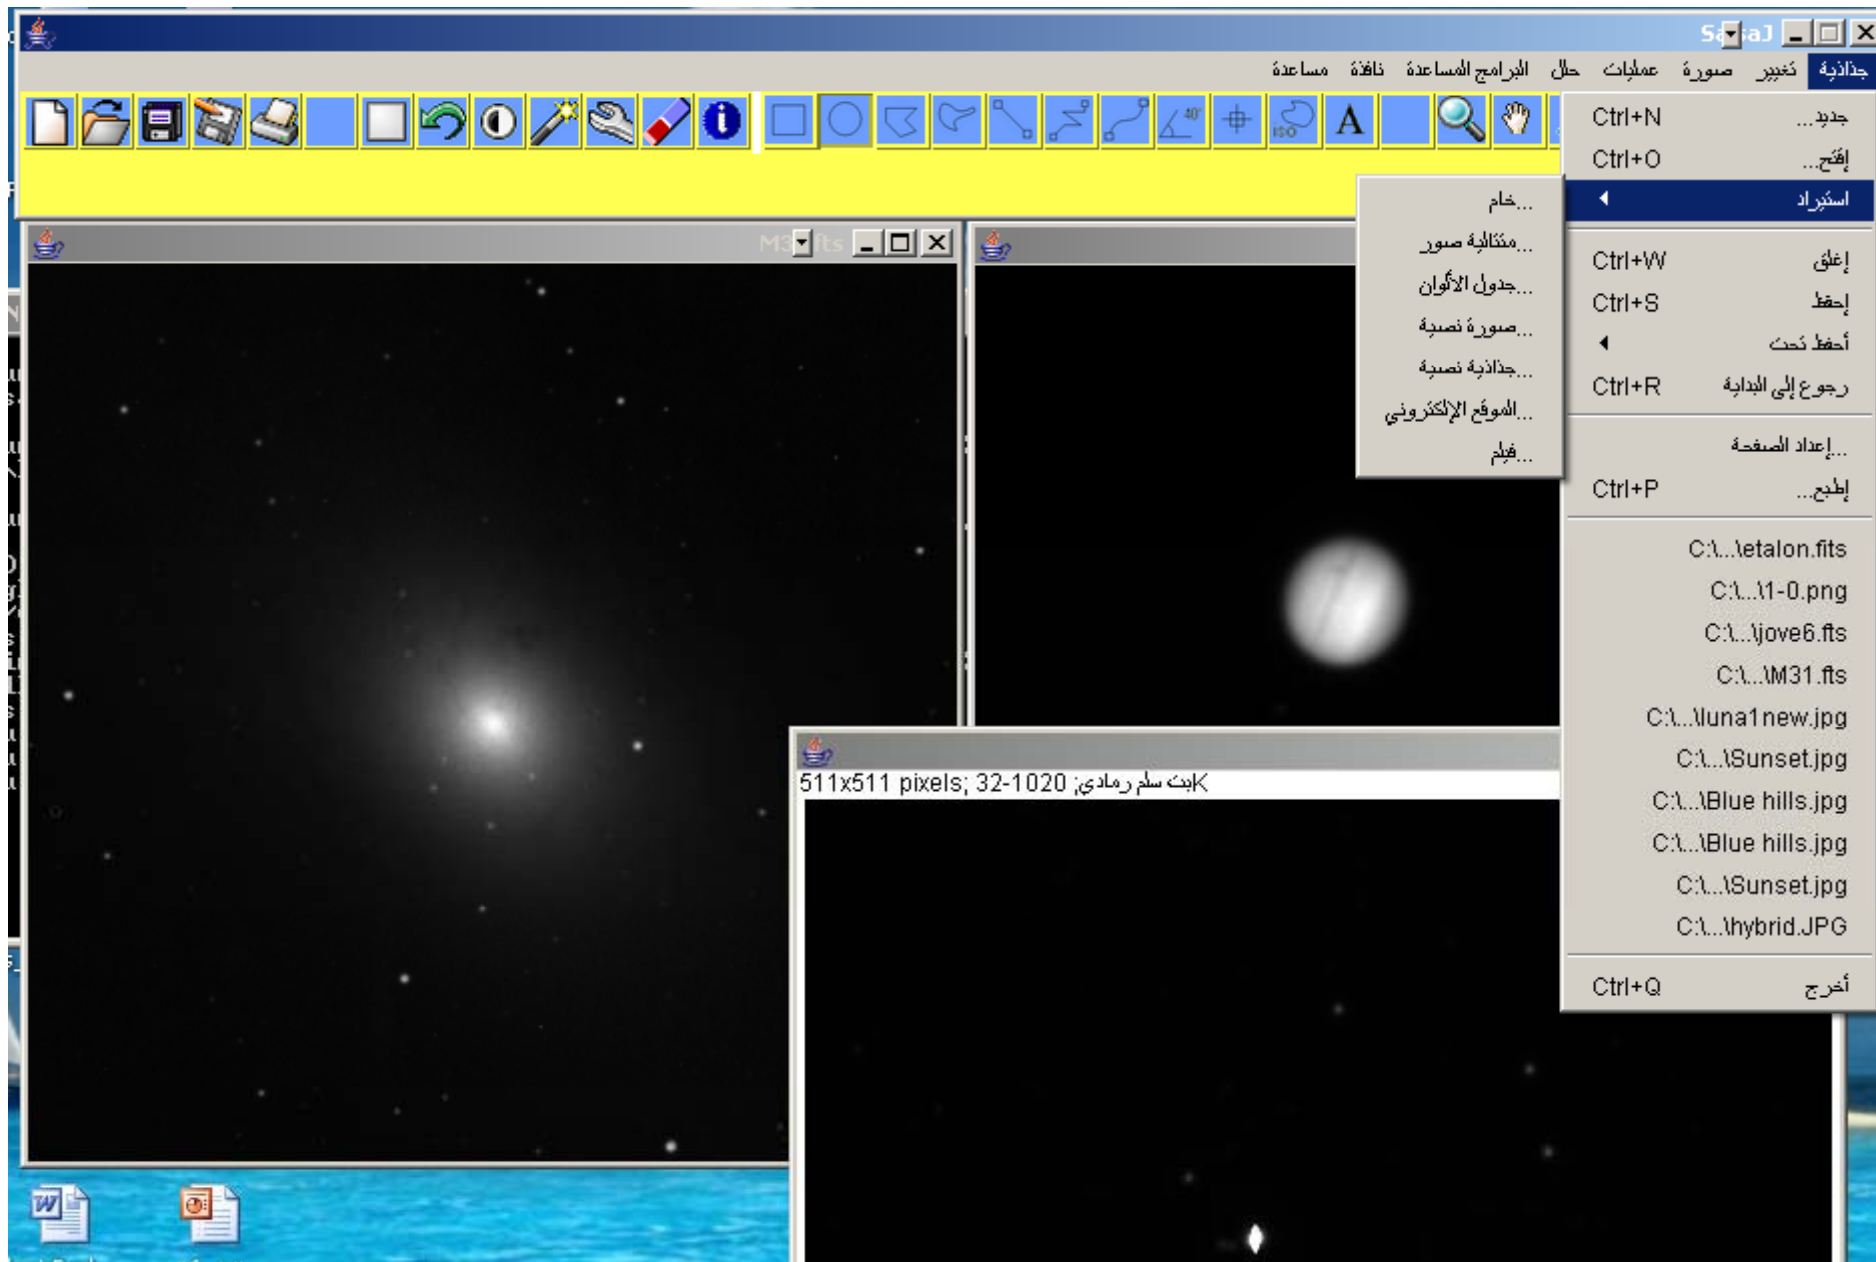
SalsaJ

جاذبية تغيير صورة عمليات حلل البرامج المساعدة نافذة مساعدة

M31.fits

جديد... Ctrl+N
إفتح... Ctrl+O
استيراد
إغلق Ctrl+W
إحفظ Ctrl+S
أحفظ تحت
رجوع إلى البداية Ctrl+R
إعداد الصفحة...
إطبع... Ctrl+P
C:\...\etalon.fits
C:\...\1-0.png
C:\...\jove6.fts
C:\...\M31.fts
C:\...\luna1new.jpg
C:\...\Sunset.jpg
C:\...\Blue hills.jpg
C:\...\Blue hills.jpg
C:\...\Sunset.jpg
C:\...\hybrid.JPG
أخرج Ctrl+Q

خام...
متتالية صور...
جدول الألوان...
صورة نصية...
جاذبية نصية...
الموقع الإلكتروني...
فيلم...

511x511 pixels; 32-1020 ;بت سلم رمادي K